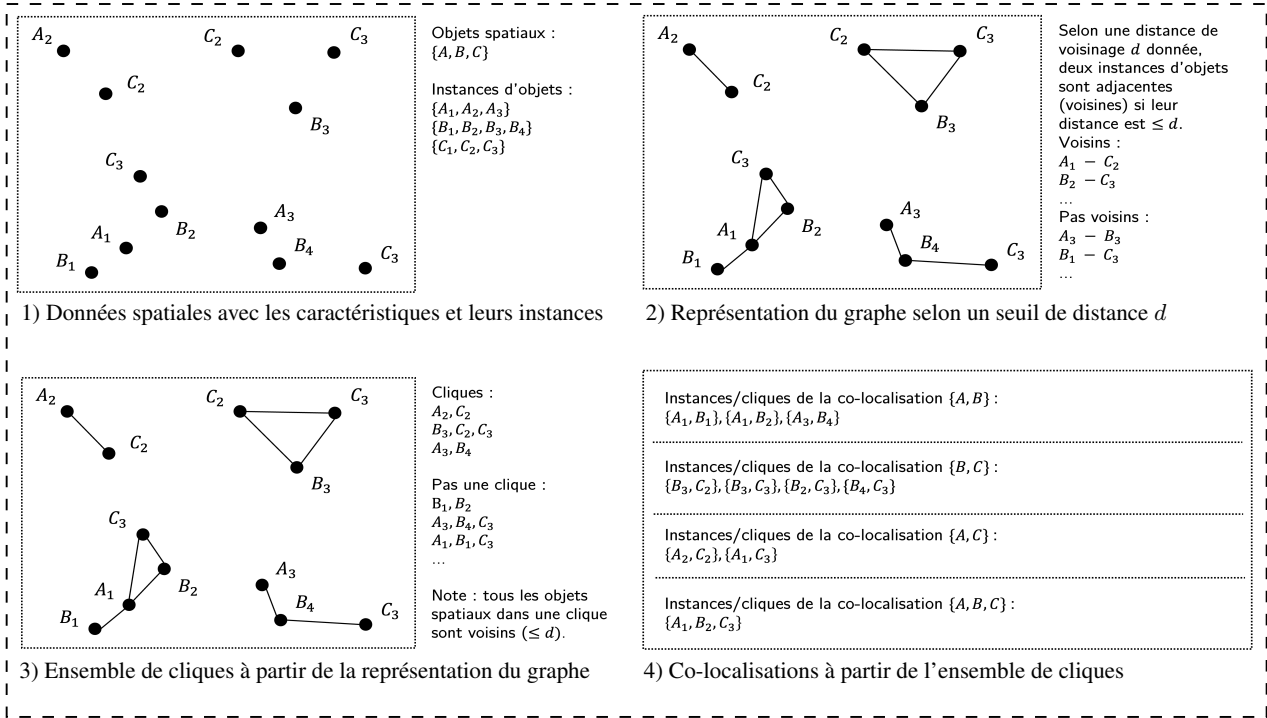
$A_2$ $C_2$ $C_3$
$C_2$
$B_3$
$C_3$
$B_2$ $A_3$
$A_1$ $B_4$ $C_3$
$B_1$

Objets spatiaux : $\{A, B, C\}$

Instances d'objets : $\{A_1, A_2, A_3\}$ $\{B_1, B_2, B_3, B_4\}$ $\{C_1, C_2, C_3\}$

1) Données spatiales avec les caractéristiques et leurs instances

$A_2$ $C_2$ $C_3$
$C_2$
$B_3$
$C_3$
$B_2$
$A_1$ $A_3$
$B_4$
$B_1$ $C_3$

Selon une distance de voisinage $d$ donnée, deux instances d'objets sont adjacentes (voisines) si leur distance est $\leq d$.
Voisins :
$A_1 - C_2$
$B_2 - C_3$
...
Pas voisins :
$A_3 - B_3$
$B_1 - C_3$
...

2) Représentation du graphe selon un seuil de distance $d$

$A_2$ $C_2$ $C_3$
$C_2$
$B_3$
$C_3$
$B_2$
$A_1$ $A_3$
$B_4$
$B_1$ $C_3$

Cliques :
$A_2, C_2$
$B_3, C_2, C_3$
$A_3, B_4$

Pas une clique :
$B_1, B_2$
$A_3, B_4, C_3$
$A_1, B_1, C_3$
...

Note : tous les objets spatiaux dans une clique sont voisins ($\leq d$).

3) Ensemble de cliques à partir de la représentation du graphe

Instances/cliques de la co-localisation $\{A, B\}$ :
$\{A_1, B_1\}, \{A_1, B_2\}, \{A_3, B_4\}$

Instances/cliques de la co-localisation $\{B, C\}$ :
$\{B_3, C_2\}, \{B_3, C_3\}, \{B_2, C_3\}, \{B_4, C_3\}$

Instances/cliques de la co-localisation $\{A, C\}$ :
$\{A_2, C_2\}, \{A_1, C_3\}$

Instances/cliques de la co-localisation $\{A, B, C\}$ :
$\{A_1, B_2, C_3\}$

4) Co-localisations à partir de l'ensemble de cliques